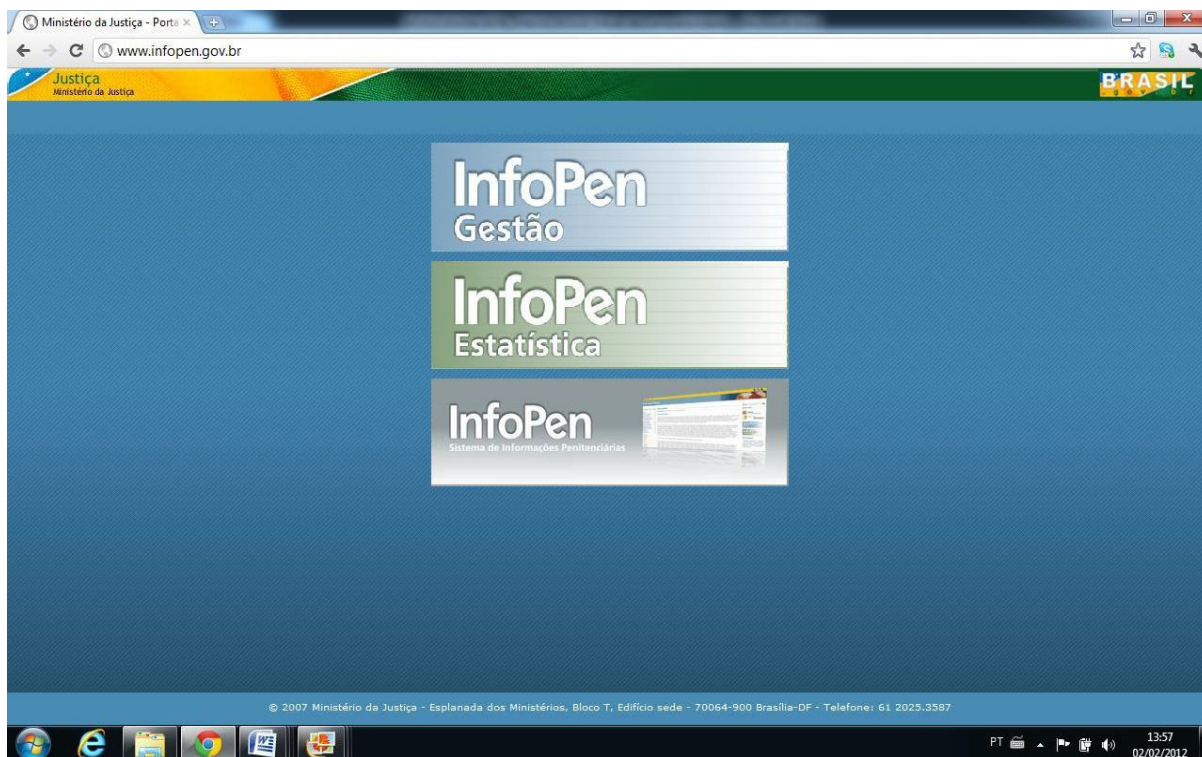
Ministério da Justiça - Porta ×

www.infopen.gov.br

Justiça
Ministério da Justiça

BRASIL

InfoPen
Gestão

InfoPen
Estatística

InfoPen
Sistema de Informações Penitenciárias

© 2007 Ministério da Justiça - Esplanada dos Ministérios, Bloco T, Edifício sede - 70064-900 Brasília-DF - Telefone: 61 2025.3587

PT

13:57
02/02/2012